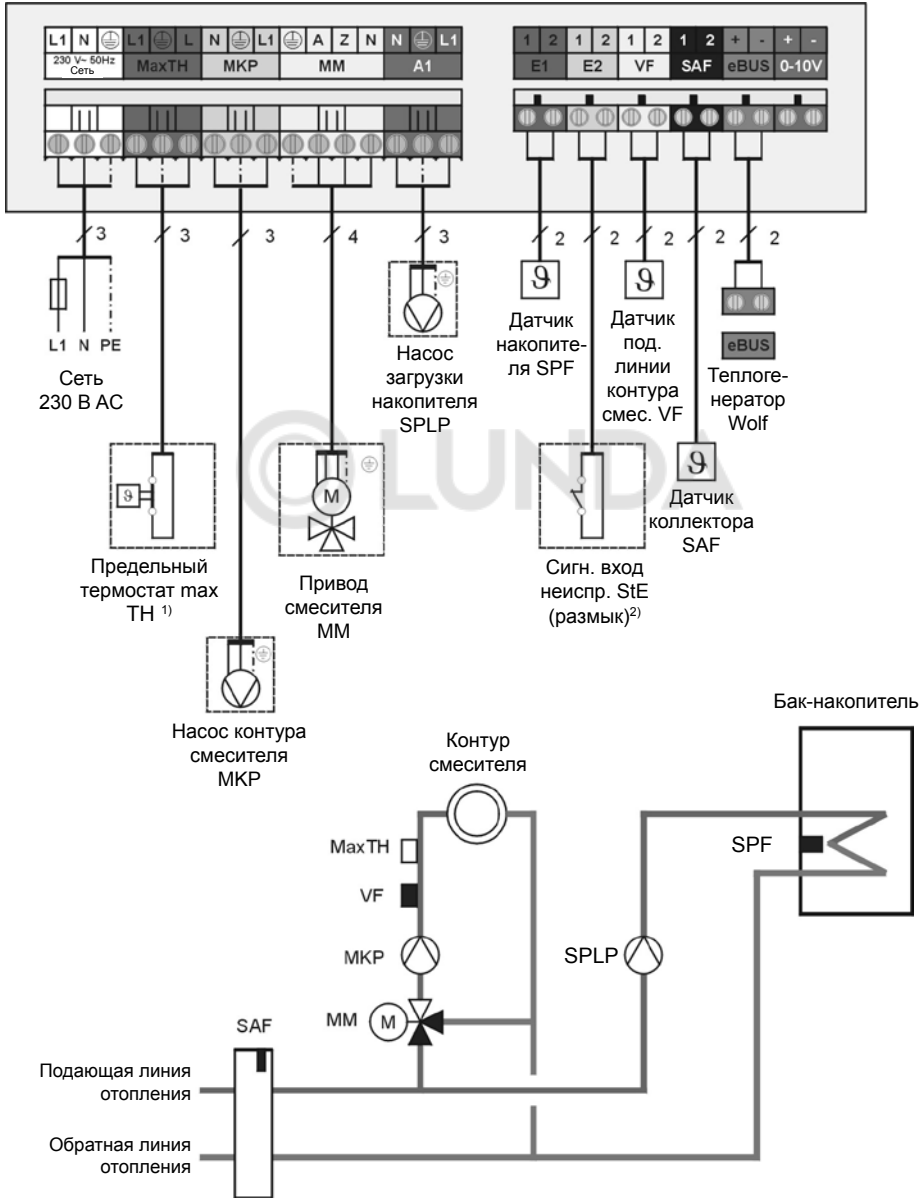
L1 N ⏚ L1 ⏚ L N ⏚ L1 ⏚ A Z N N ⏚ L1
230 V~ 50Hz Сеть
MaxTH
MKP
MM
A1

1 2 1 2 1 2 1 2 + - + -
E1 E2 VF SAF eBUS 0-10V

3 3 3 4 3 2 2 2 2 2 2

L1 N PE
Сеть 230 В АС

Насос загрузки накопителя SPLP

Датчик накопителя SPF

Датчик под. линии контура смес. VF

eBUS
Теплогенератор Wolf

Датчик коллектора SAF

M

Предельный термостат max TH $^{1)}$

Привод смесителя MM

Сигн. вход неиспр. StE (размык)$^{2)}$

Насос контура смесителя MKP

Бак-накопитель

Контур смесителя

MaxTH
VF
MKP
MM
M
SPF
SPLP
SAF

Подающая линия отопления

Обратная линия отопления

LUNDA